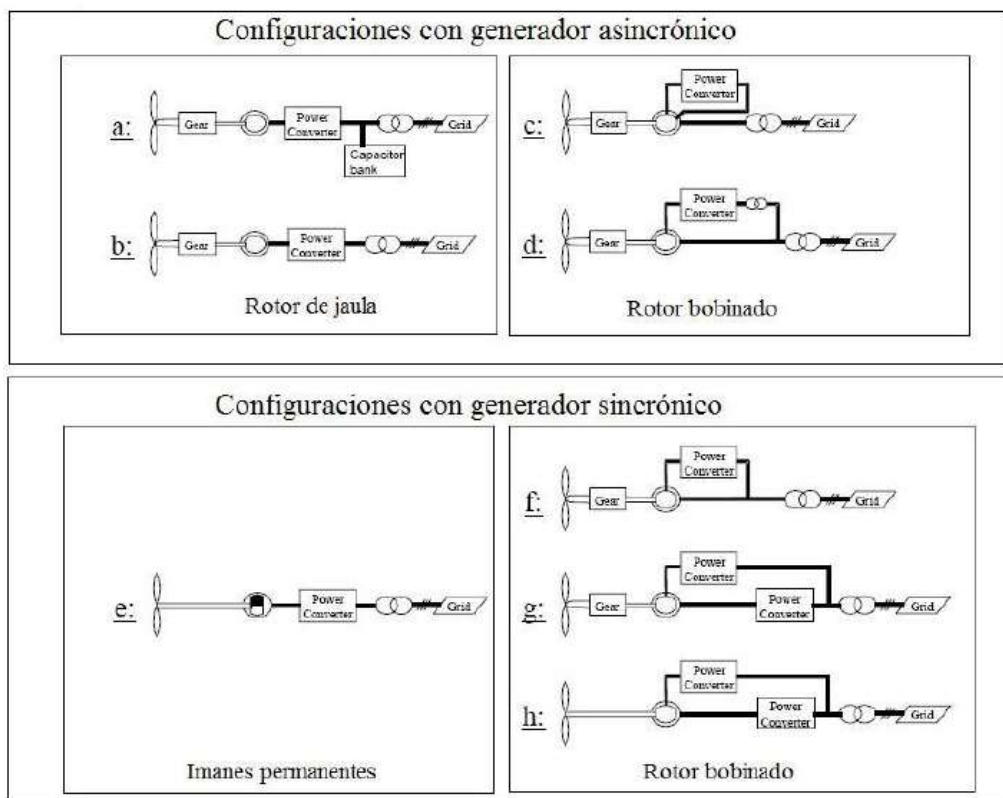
Configuraciones con generador asincrónico

a: Gear Power Converter Grid Capacitor bank

b: Gear Power Converter Grid

Rotor de jaula

c: Gear Power Converter Grid

d: Gear Power Converter Grid

Rotor bobinado

Configuraciones con generador sincrónico

e: Power Converter Grid

Imanes permanentes

f: Gear Power Converter Grid

g: Gear Power Converter Power Converter Grid

h: Power Converter Power Converter Grid

Rotor bobinado